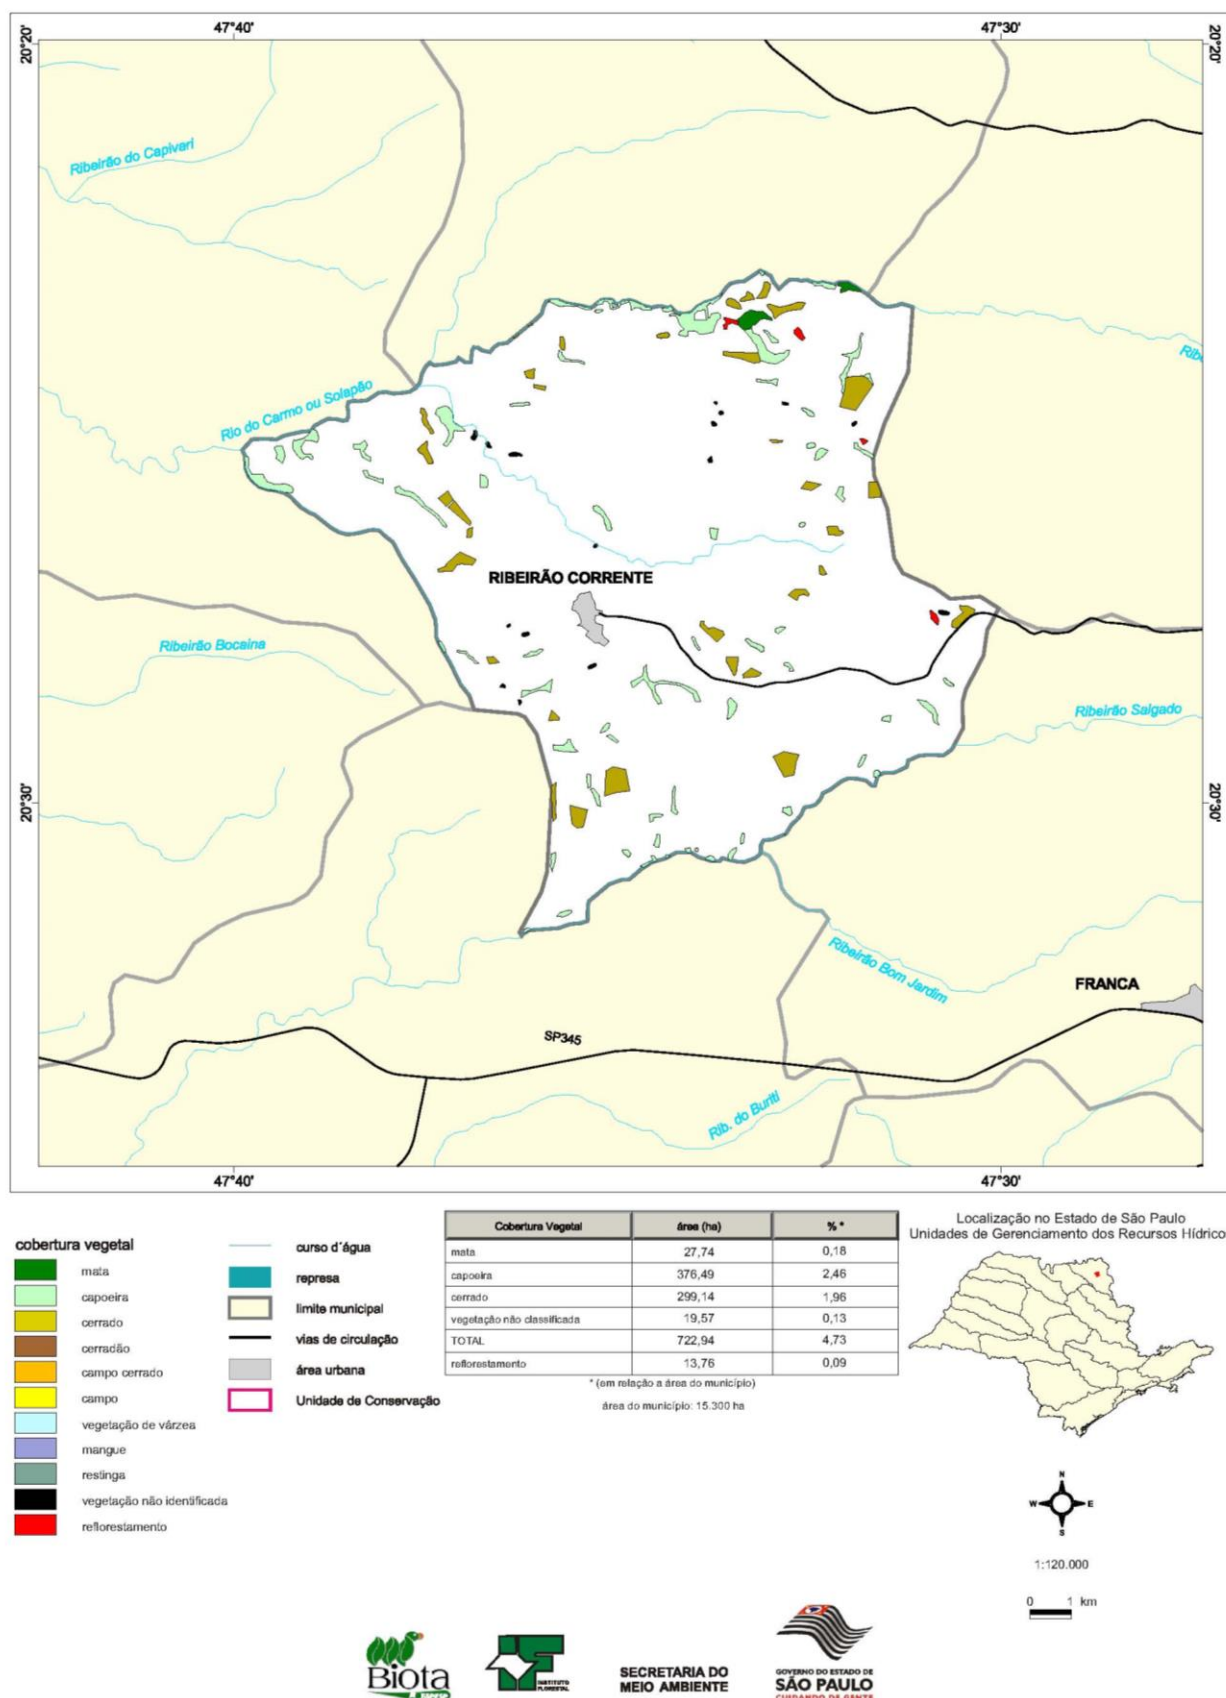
47°40'
47°30'
20°20'
20°20'
Ribeirão do Capivari
Rio do Carmo ou Solapão
Ribe
RIBEIRÃO CORRENTE
Ribeirão Bocaina
Ribeirão Salgado
20°30'
20°30'
Ribeirão Bom Jardim
FRANCA
SP345
Rib. do Buriti
47°40'
47°30'

cobertura vegetal
mata
capoeira
cerrado
cerradão
campo cerrado
campo
vegetação de várzea
mangue
restinga
vegetação não identificada
reflorestamento

curso d´água
represa
limite municipal
vias de circulação
área urbana
Unidade de Conservação

| Cobertura Vegetal | área (ha) | % * |
|---|---|---|
| mata | 27,74 | 0,18 |
| capoeira | 376,49 | 2,46 |
| cerrado | 299,14 | 1,96 |
| vegetação não classificada | 19,57 | 0,13 |
| TOTAL | 722,94 | 4,73 |
| reflorestamento | 13,76 | 0,09 |

* (em relação a área do município)
área do município: 15.300 ha

Localização no Estado de São Paulo
Unidades de Gerenciamento dos Recursos Hídrico

N
W
E
S
1:120.000
0 1 km

Biota
SECRETARIA DO MEIO AMBIENTE
GOVERNO DO ESTADO DE SÃO PAULO